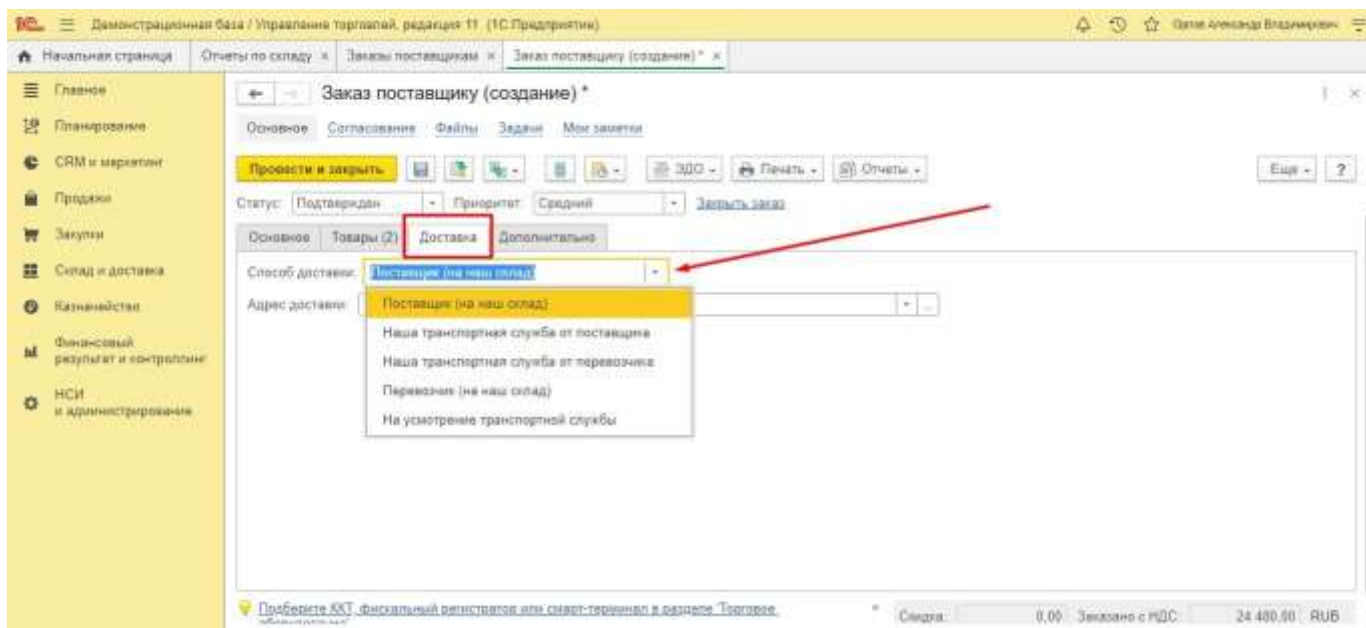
1С Демонстрационная база / Управление торговлей, редакция 11 (1С:Предприятие)

Орлов Александр Владимирович

Начальная страница | Отчеты по складу × | Заказы поставщикам × | Заказ поставщику (создание) * ×

Главное
Планирование
CRM и маркетинг
Продажи
Закупки
Склад и доставка
Казначейство
Финансовый результат и контроллинг
НСИ и администрирование

Заказ поставщику (создание) *

Основное | Согласование | Файлы | Задачи | Мои заметки

Провести и закрыть | ЭДО | Печать | Отчеты | Еще | ?

Статус: Подтвержден | Приоритет: Средний | Закрыть заказ

Основное | Товары (2) | Доставка | Дополнительно

Способ доставки: Поставщик (на наш склад)

Адрес доставки:

Поставщик (на наш склад)
Наша транспортная служба от поставщика
Наша транспортная служба от перевозчика
Перевозчик (на наш склад)
На усмотрение транспортной службы

Подберите ККТ, фискальный регистратор или смарт-терминал в разделе "Торговое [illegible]

Скидка: 0,00 | Заказано с НДС: 24 480,00 RUB